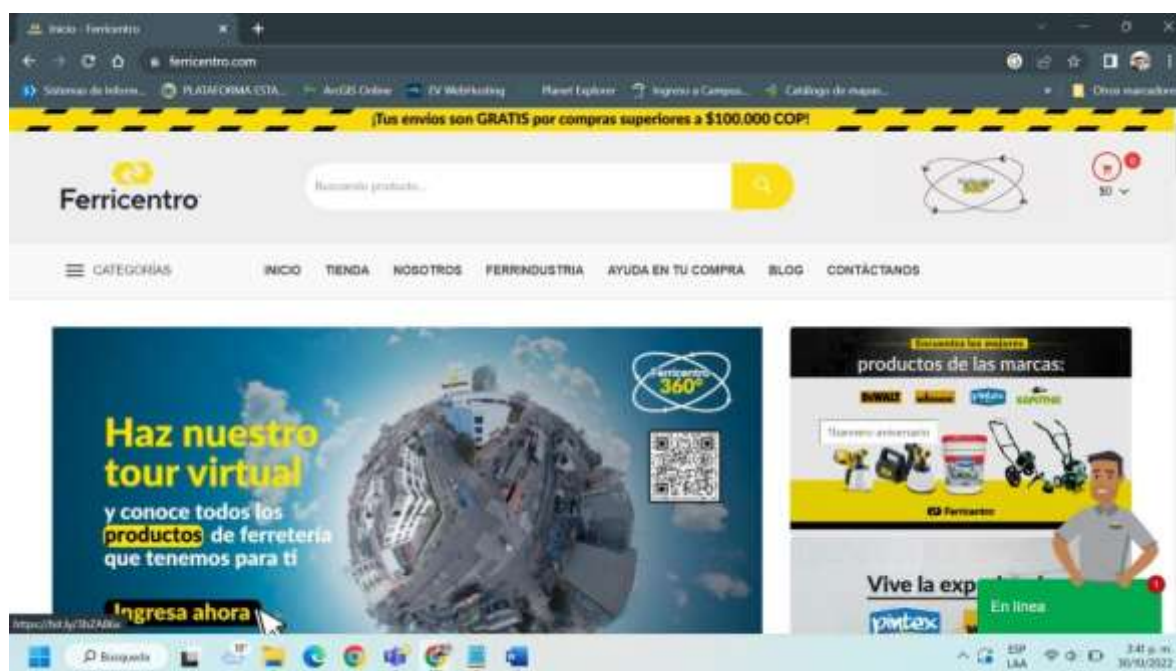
Inicio - Ferricentro

ferricentro.com

Sistemas de Inform... PLATAFORMA ESTA... ArcGIS Online EV WebHosting Planet Explorer Ingreso a Campus... Catálogo de mapas... Otros marcadores

¡Tus envíos son GRATIS por compras superiores a $100.000 COP!

Ferricentro

Buscando producto...

$0

CATEGORÍAS

INICIO TIENDA NOSOTROS FERRINDUSTRIA AYUDA EN TU COMPRA BLOG CONTÁCTANOS

Haz nuestro tour virtual

y conoce todos los productos de ferretería que tenemos para ti

Ingresa ahora

Ferricentro 360°

Encuentra las mejores

productos de las marcas:

DEWALT Pintuco

Nuestro aniversario

Ferricentro

Vive la exp

pintex

En línea

https://bit.ly/3bZABKe

Búsqueda

ESP LAA

3:41 p. m. 30/10/2023